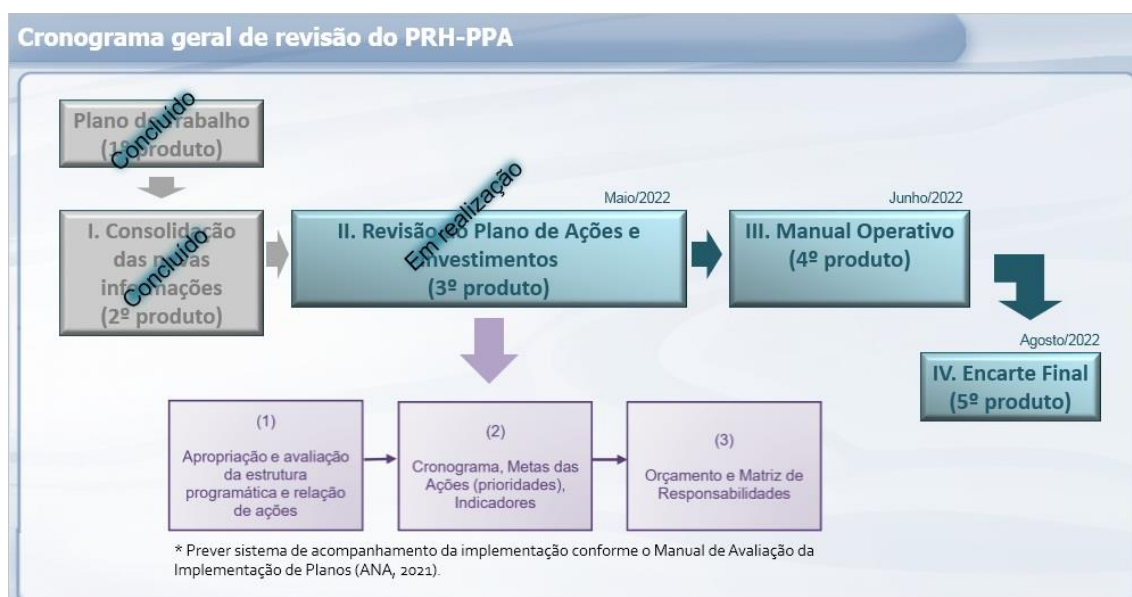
Cronograma geral de revisão do PRH-PPA

Plano de Trabalho
(1º produto)

Concluído

I. Consolidação das novas informações
(2º produto)

Concluído

Maio/2022

II. Revisão do Plano de Ações e Investimentos
(3º produto)

Em realização

Junho/2022

III. Manual Operativo
(4º produto)

Agosto/2022

IV. Encarte Final
(5º produto)

(1)
Apropriação e avaliação da estrutura programática e relação de ações

(2)
Cronograma, Metas das Ações (prioridades), Indicadores

(3)
Orçamento e Matriz de Responsabilidades

* Prever sistema de acompanhamento da implementação conforme o Manual de Avaliação da Implementação de Planos (ANA, 2021).